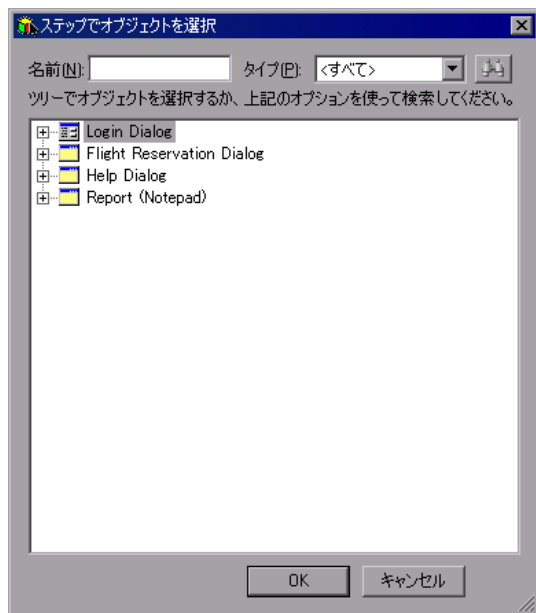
ステップでオブジェクトを選択

名前(N):

タイプ(P): <すべて>

ツリーでオブジェクトを選択するか、上記のオプションを使って検索してください。

Login Dialog
Flight Reservation Dialog
Help Dialog
Report (Notepad)

OK

キャンセル